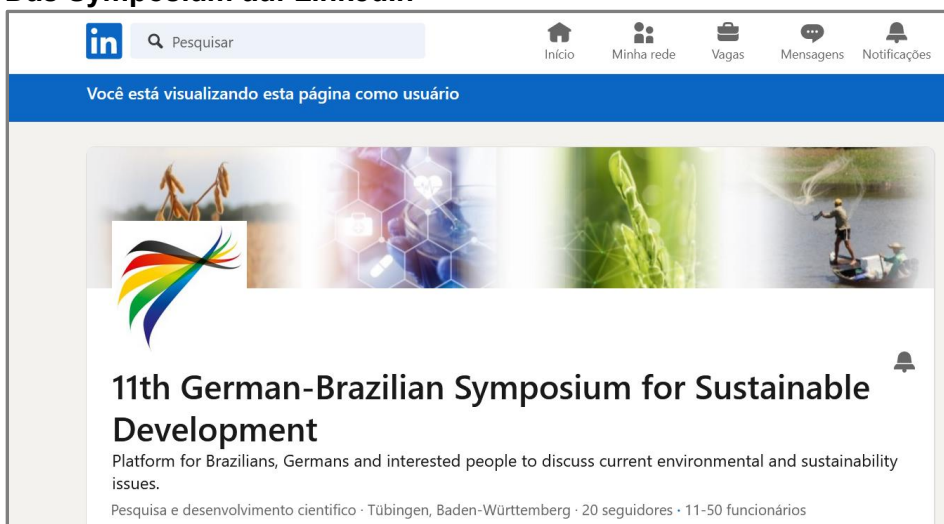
Das Symposium auf LinkedIn

in Pesquisar

Início Minha rede Vagas Mensagens Notificações

Você está visualizando esta página como usuário

11th German-Brazilian Symposium for Sustainable Development

Platform for Brazilians, Germans and interested people to discuss current environmental and sustainability issues.

Pesquisa e desenvolvimento cientifico · Tübingen, Baden-Württemberg · 20 seguidores · 11-50 funcionários